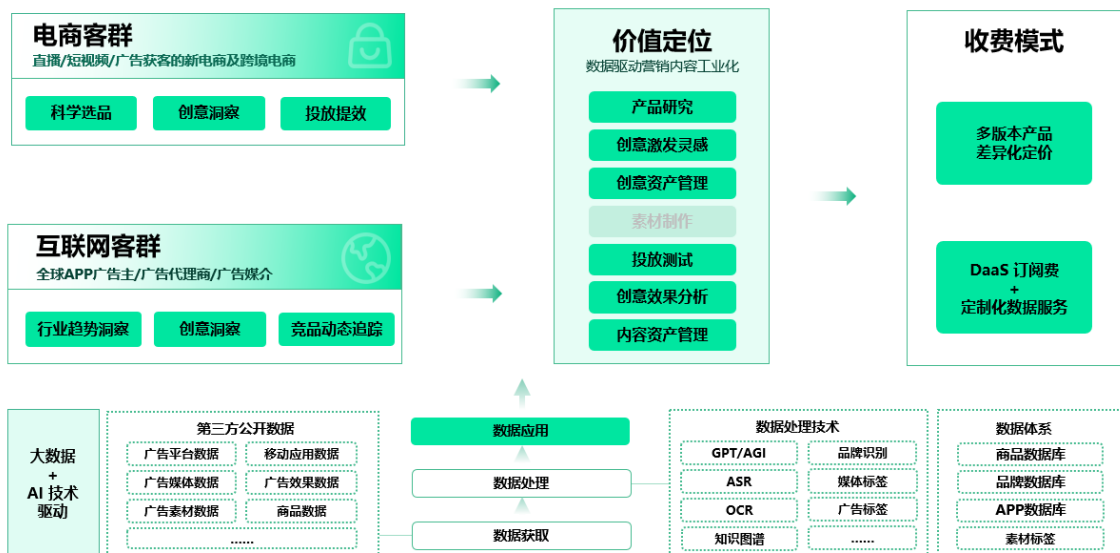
电商客群
直播/短视频/广告获客的新电商及跨境电商

科学选品
创意洞察
投放提效

互联网客群
全球APP广告主/广告代理商/广告媒介

行业趋势洞察
创意洞察
竞品动态追踪

价值定位
数据驱动营销内容工业化

产品研究
创意激发灵感
创意资产管理
素材制作
投放测试
创意效果分析
内容资产管理

收费模式

多版本产品
差异化定价

DaaS 订阅费
+
定制化数据服务

大数据
+
AI 技术
驱动

第三方公开数据
广告平台数据
移动应用数据
广告媒体数据
广告效果数据
广告素材数据
商品数据
......

数据应用
数据处理
数据获取

数据处理技术
GPT/AGI
品牌识别
ASR
媒体标签
OCR
广告标签
知识图谱
......

数据体系
商品数据库
品牌数据库
APP数据库
素材标签